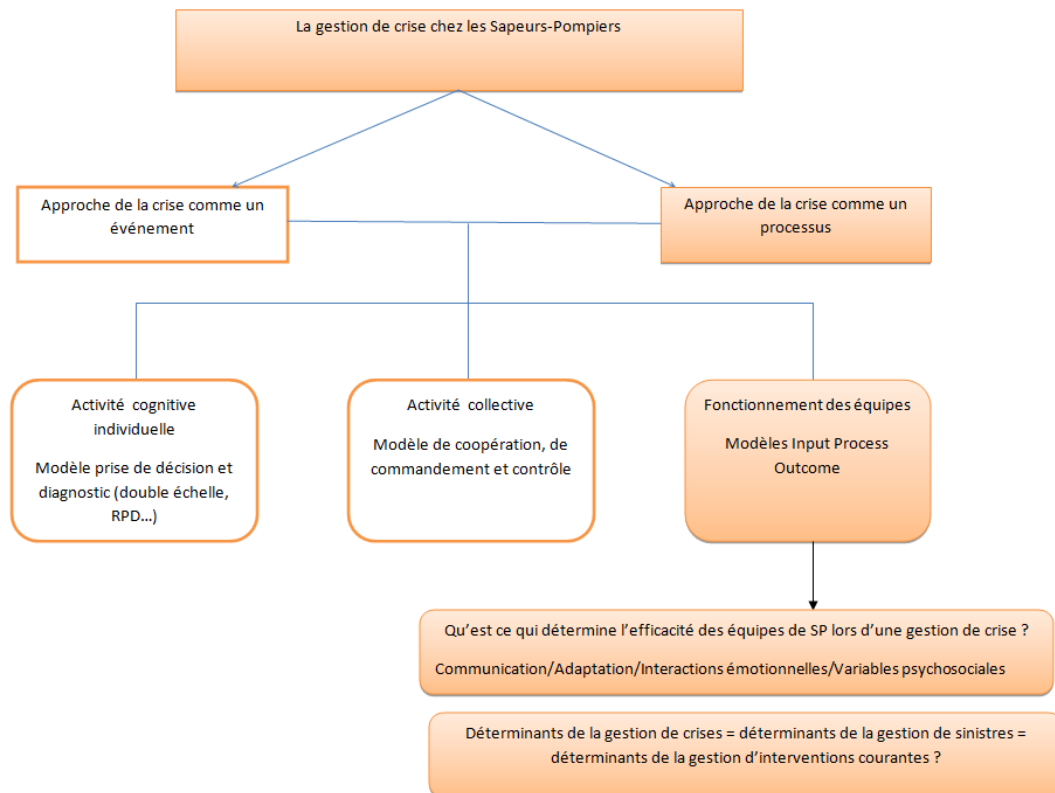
La gestion de crise chez les Sapeurs-Pompiers

Approche de la crise comme un événement

Approche de la crise comme un processus

Activité cognitive individuelle

Modèle prise de décision et diagnostic (double échelle, RPD...)

Activité collective

Modèle de coopération, de commandement et contrôle

Fonctionnement des équipes

Modèles Input Process Outcome

Qu'est ce qui détermine l'efficacité des équipes de SP lors d'une gestion de crise ?

Communication/Adaptation/Interactions émotionnelles/Variables psychosociales

Déterminants de la gestion de crises = déterminants de la gestion de sinistres = déterminants de la gestion d'interventions courantes ?